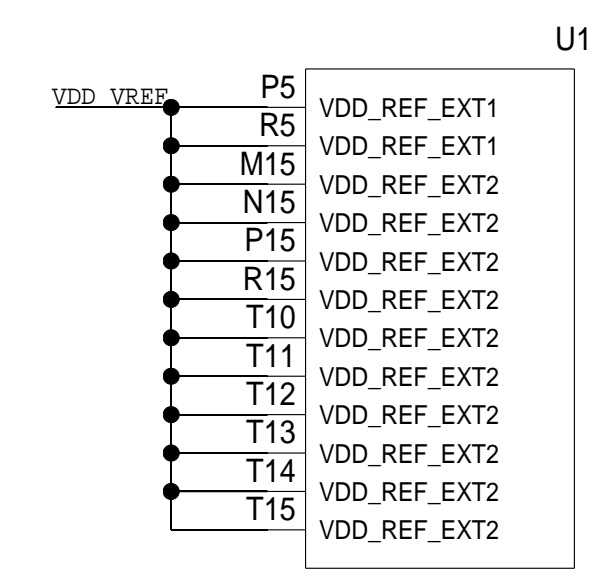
U1

VDD_VREF

P5 VDD_REF_EXT1
R5 VDD_REF_EXT1
M15 VDD_REF_EXT2
N15 VDD_REF_EXT2
P15 VDD_REF_EXT2
R15 VDD_REF_EXT2
T10 VDD_REF_EXT2
T11 VDD_REF_EXT2
T12 VDD_REF_EXT2
T13 VDD_REF_EXT2
T14 VDD_REF_EXT2
T15 VDD_REF_EXT2